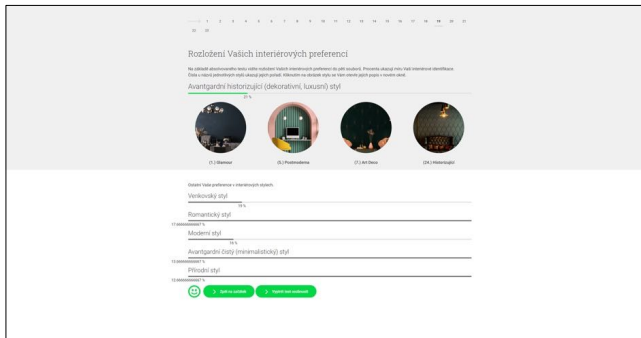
1 2 3 4 5 6 7 8 9 10 11 12 13 14 15 16 17 18 19 20 21 22 23

Rozložení Vašich interiérových preferencí

Na základě absolvovaného testu vidíte rozložení Vašich interiérových preferencí do pěti součástí. Procenta ukazují míru Vaší interiérové identifikace. Čísla u názvů jednotlivých stylů ukazují jejich pořadí. Kliknutím na obrázek stylu se Vám otevře jeho popis v novém okně.

Avantgardní historizující (dekorativní, luxusní) styl

27 %

(1.) Glamour

(5.) Postmoderna

(7.) Art Deco

(24.) Historizující

Ostatní Vaše preference v interiérových stylech.

Venkovský styl

19 %

Romantický styl

17.666666666667 %

Moderní styl

15 %

Avantgardní čistý (minimalistický) styl

10.666666666667 %

Přírodní styl

10.666666666667 %

Zpět na začátek

Vyplnit test nanovo